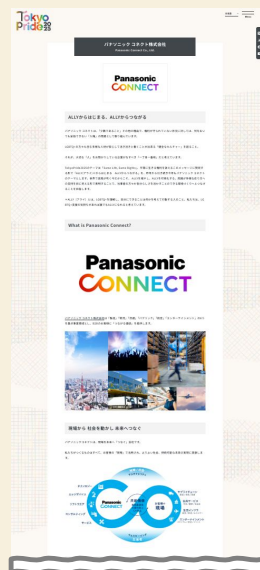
Tokyo Pride 2025

パナソニック コネクト株式会社
Panasonic Connect Co., Ltd.

Panasonic CONNECT

ALLYからはじまる、ALLYからつながる

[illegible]

What is Panasonic Connect?

Panasonic CONNECT

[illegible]

現場から 社会を動かし 未来へつなぐ

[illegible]

Panasonic CONNECT

現場

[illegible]